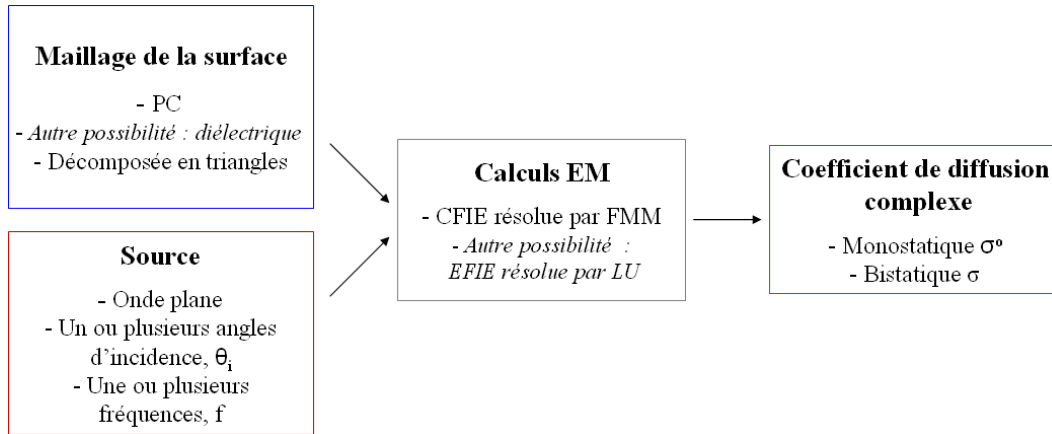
**Maillage de la surface**

- PC
- *Autre possibilité : diélectrique*
- Décomposée en triangles

**Source**

- Onde plane
- Un ou plusieurs angles d'incidence, $\theta_i$
- Une ou plusieurs fréquences, f

**Calculs EM**

- CFIE résolue par FMM
- *Autre possibilité : EFIE résolue par LU*

**Coefficient de diffusion complexe**

- Monostatique $\sigma^o$
- Bistatique $\sigma$